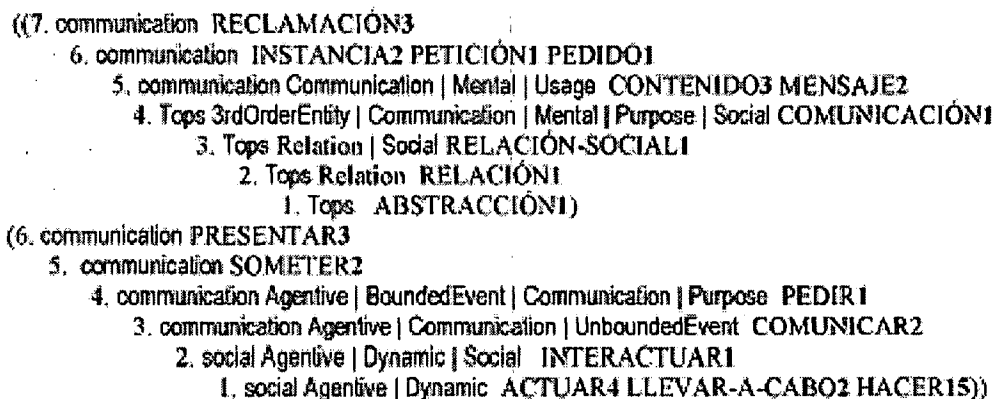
((7. communication RECLAMACIÓN3
6. communication INSTANCIA2 PETICIÓN1 PEDIDO1
5. communication Communication | Mental | Usage CONTENIDO3 MENSAJE2
4. Tops 3rdOrderEntity | Communication | Mental | Purpose | Social COMUNICACIÓN1
3. Tops Relation | Social RELACIÓN-SOCIAL1
2. Tops Relation RELACIÓN1
1. Tops ABSTRACCIÓN1)
(6. communication PRESENTAR3
5. communication SOMETER2
4. communication Agentive | BoundedEvent | Communication | Purpose PEDIR1
3. communication Agentive | Communication | UnboundedEvent COMUNICAR2
2. social Agentive | Dynamic | Social INTERACTUAR1
1. social Agentive | Dynamic ACTUAR4 LLEVAR-A-CABO2 HACER15))